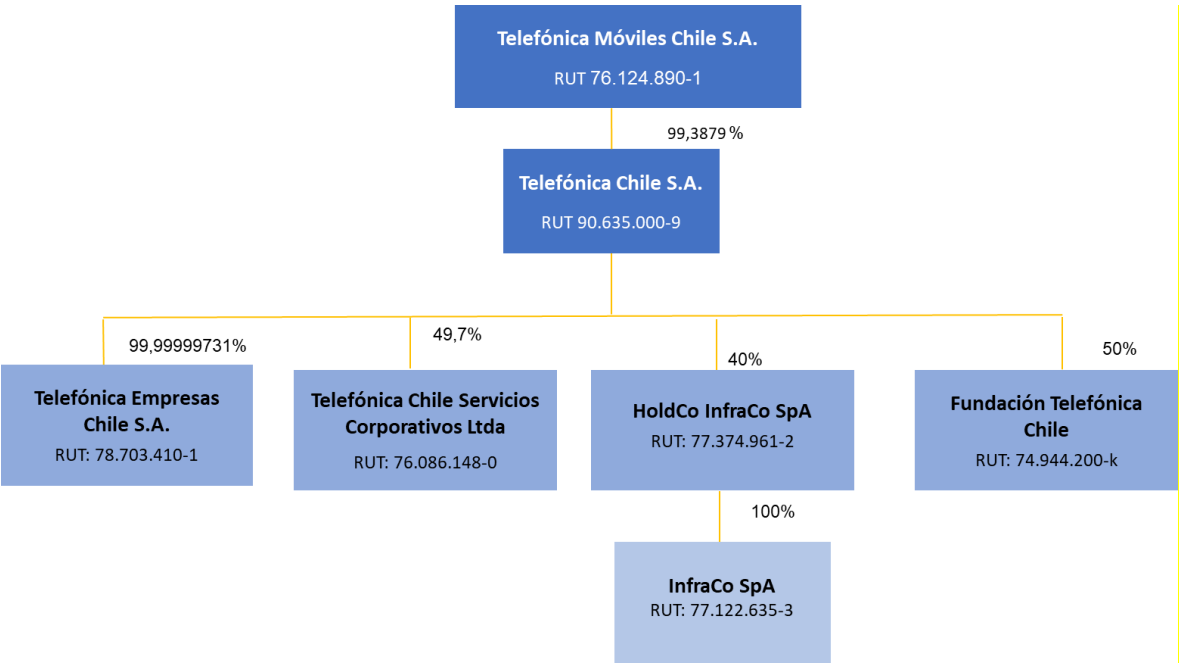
Telefónica Móviles Chile S.A.
RUT 76.124.890-1

99,3879 %

Telefónica Chile S.A.
RUT 90.635.000-9

99,99999731%

Telefónica Empresas Chile S.A.
RUT: 78.703.410-1

49,7%

Telefónica Chile Servicios Corporativos Ltda
RUT: 76.086.148-0

40%

HoldCo InfraCo SpA
RUT: 77.374.961-2

50%

Fundación Telefónica Chile
RUT: 74.944.200-k

100%

InfraCo SpA
RUT: 77.122.635-3